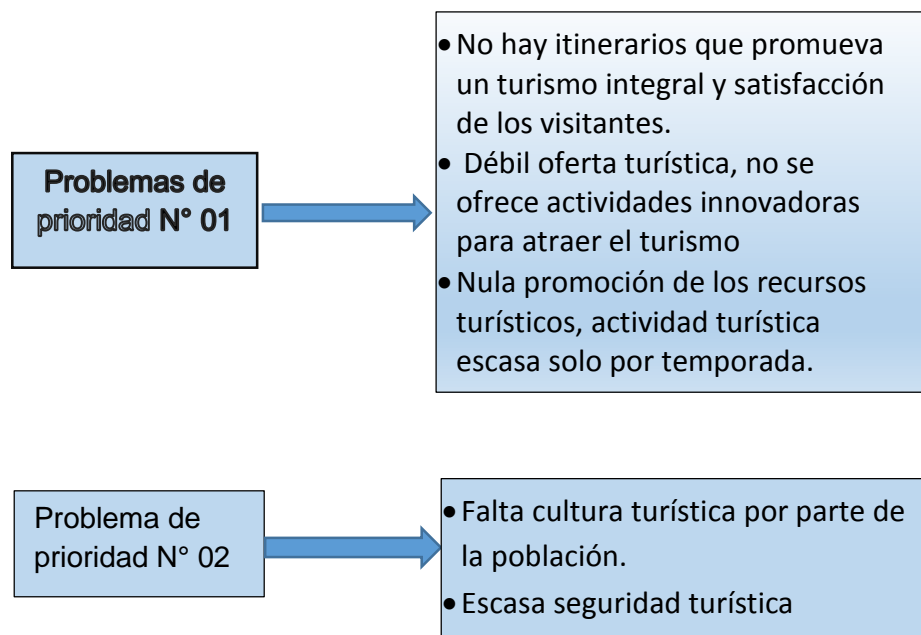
Problemas de prioridad N° 01

- No hay itinerarios que promueva un turismo integral y satisfacción de los visitantes.
- Débil oferta turística, no se ofrece actividades innovadoras para atraer el turismo
- Nula promoción de los recursos turísticos, actividad turística escasa solo por temporada.

Problema de prioridad N° 02

- Falta cultura turística por parte de la población.
- Escasa seguridad turística